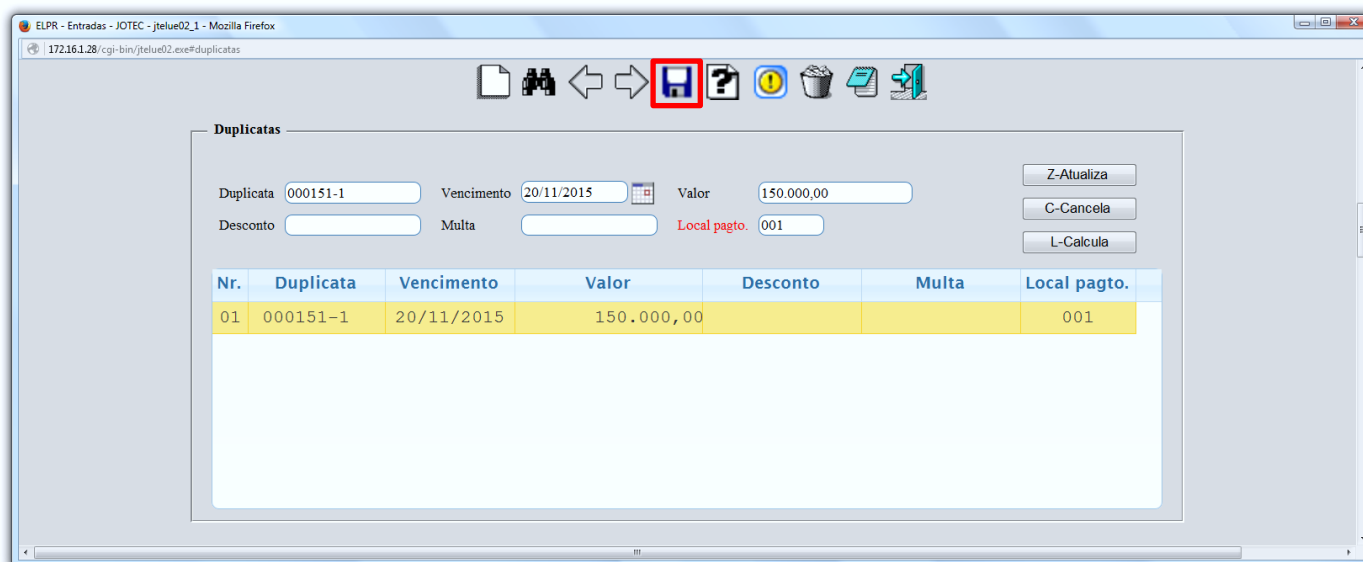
ELPR - Entradas - JOTEC - jtelue02_1 - Mozilla Firefox

172.16.1.28/cgi-bin/jtelue02.exe#duplicatas

Duplicatas

Duplicata 000151-1 Vencimento 20/11/2015 Valor 150.000,00

Desconto Multa Local pagto. 001

Z-Atualiza

C-Cancela

L-Calcula

| Nr. | Duplicata | Vencimento | Valor | Desconto | Multa | Local pagto. |
|---|---|---|---|---|---|---|
| 01 | 000151-1 | 20/11/2015 | 150.000,00 | | | 001 |